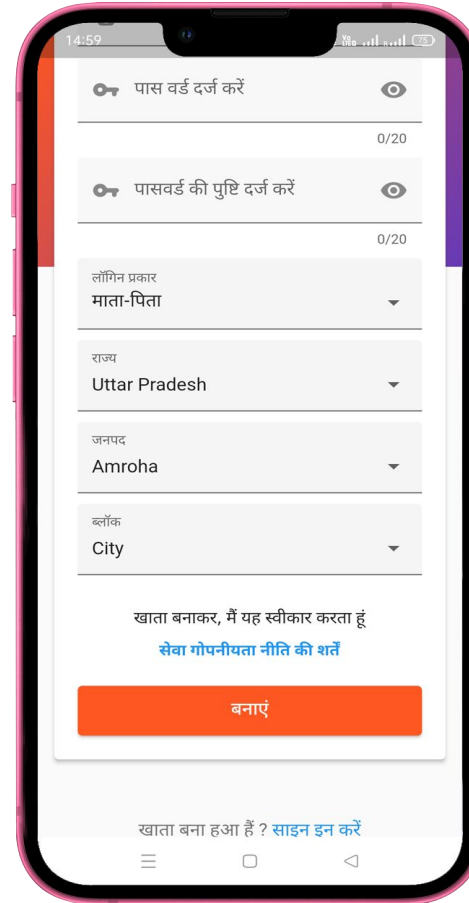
14:59

पास वर्ड दर्ज करें

0/20

पासवर्ड की पुष्टि दर्ज करें

0/20

लॉगिन प्रकार
माता-पिता

राज्य
Uttar Pradesh

जनपद
Amroha

ब्लॉक
City

खाता बनाकर, मैं यह स्वीकार करता हूं
सेवा गोपनीयता नीति की शर्तें

बनाएं

खाता बना हआ हैं ? साइन इन करें